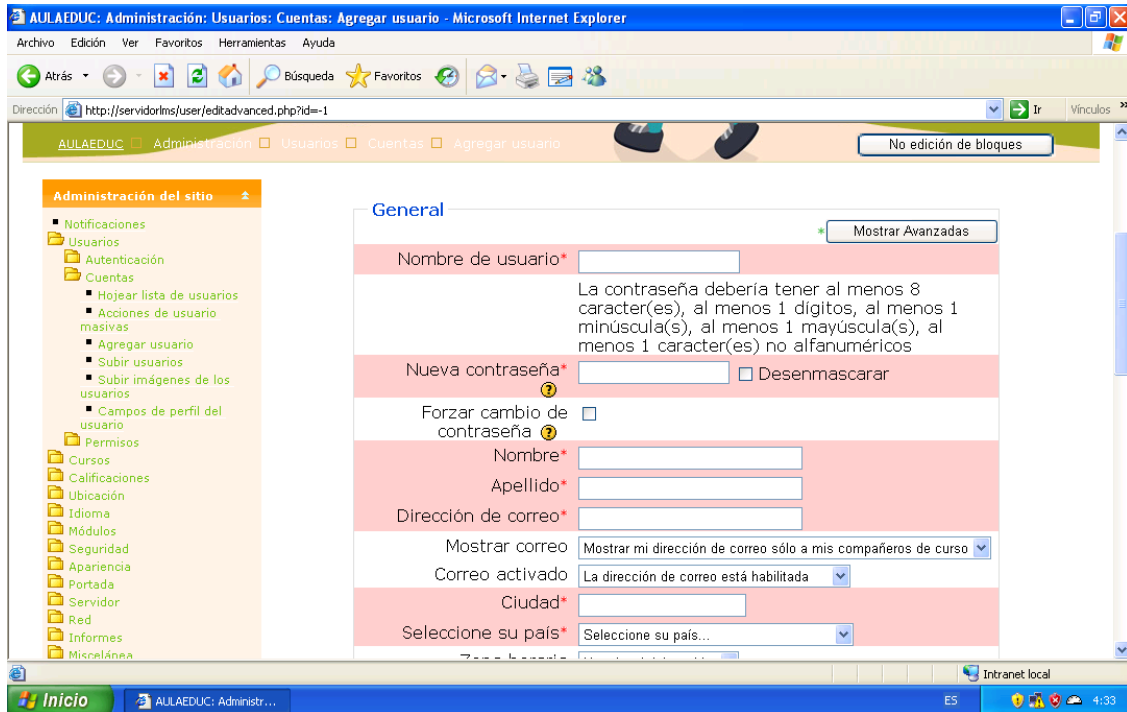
AULAEDUC: Administración: Usuarios: Cuentas: Agregar usuario - Microsoft Internet Explorer

Archivo Edición Ver Favoritos Herramientas Ayuda

Atrás Búsqueda Favoritos

Dirección http://servidorlms/user/editadvanced.php?id=-1 Ir Vínculos

AULAEDUC Administración Usuarios Cuentas Agregar usuario

No edición de bloques

Administración del sitio

Notificaciones
Usuarios
Autenticación
Cuentas
Hojear lista de usuarios
Acciones de usuario masivas
Agregar usuario
Subir usuarios
Subir imágenes de los usuarios
Campos de perfil del usuario
Permisos
Cursos
Calificaciones
Ubicación
Idioma
Módulos
Seguridad
Apariencia
Portada
Servidor
Red
Informes
Miscelánea

General

Mostrar Avanzadas

Nombre de usuario*

La contraseña debería tener al menos 8 caracter(es), al menos 1 dígitos, al menos 1 minúscula(s), al menos 1 mayúscula(s), al menos 1 caracter(es) no alfanuméricos

Nueva contraseña* Desenmascarar

Forzar cambio de contraseña

Nombre*

Apellido*

Dirección de correo*

Mostrar correo Mostrar mi dirección de correo sólo a mis compañeros de curso

Correo activado La dirección de correo está habilitada

Ciudad*

Seleccione su país* Seleccione su país...

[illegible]

Intranet local

Inicio AULAEDUC: Administr...

ES 4:33